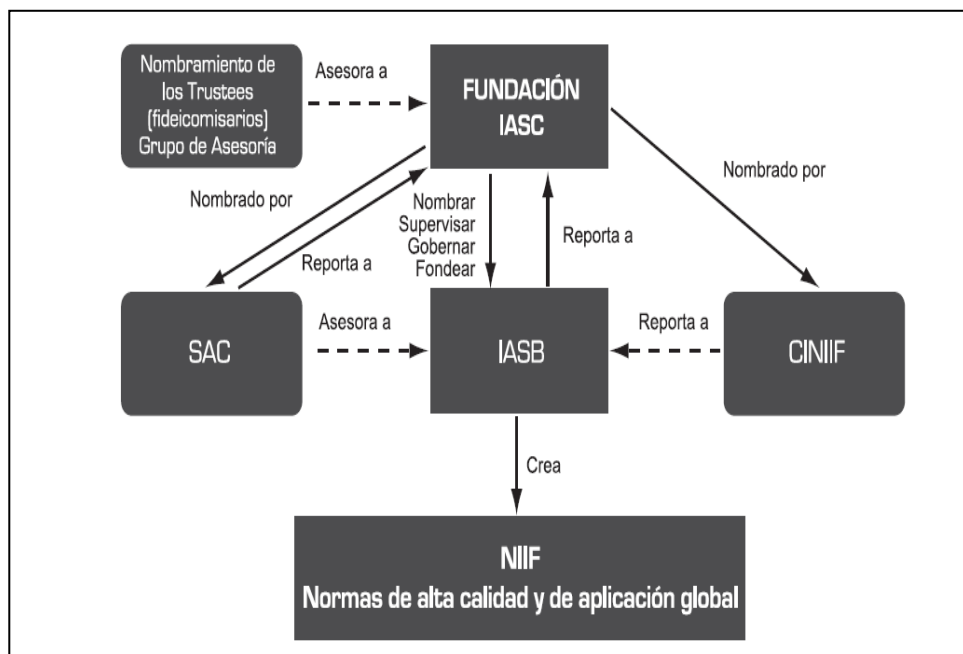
Nombramiento de los Trustees (fideicomisarios) Grupo de Asesoría

Asesora a

FUNDACIÓN IASC

Nombrado por

Nombrado por

Reporta a

Nombrar
Supervisar
Gobernar
Fondear

Reporta a

SAC

Asesora a

IASB

Reporta a

CINIIF

Crea

NIIF
Normas de alta calidad y de aplicación global